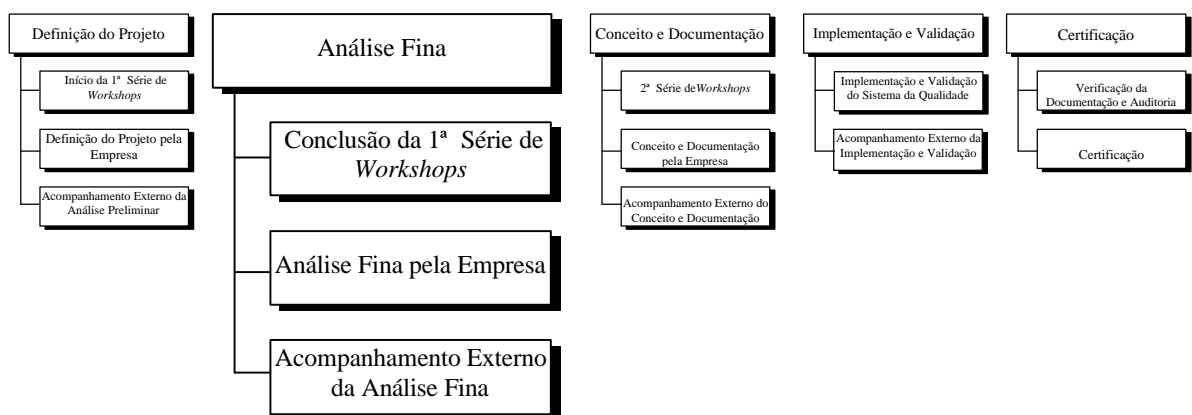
Definição do Projeto

Início da 1ª Série de *Workshops*

Definição do Projeto pela Empresa

Acompanhamento Externo da Análise Preliminar

Análise Fina

Conclusão da 1ª Série de *Workshops*

Análise Fina pela Empresa

Acompanhamento Externo da Análise Fina

Conceito e Documentação

2ª Série de*Workshops*

Conceito e Documentação pela Empresa

Acompanhamento Externo do Conceito e Documentação

Implementação e Validação

Implementação e Validação do Sistema da Qualidade

Acompanhamento Externo da Implementação e Validação

Certificação

Verificação da Documentação e Auditoria

Certificação